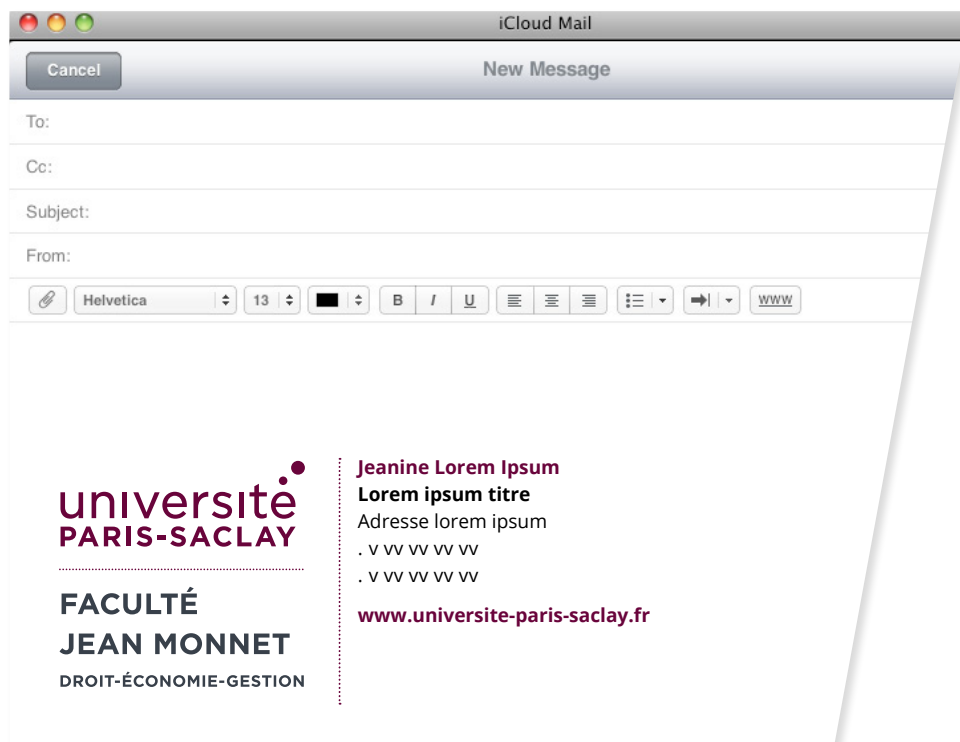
iCloud Mail

Cancel

New Message

To:

Cc:

Subject:

From:

Helvetica

13

B I U

www

université
PARIS-SACLAY

FACULTÉ
JEAN MONNET
DROIT-ÉCONOMIE-GESTION

Jeanine Lorem Ipsum
Lorem ipsum titre
Adresse lorem ipsum
. v vv vv vv vv
. v vv vv vv vv

www.universite-paris-saclay.fr